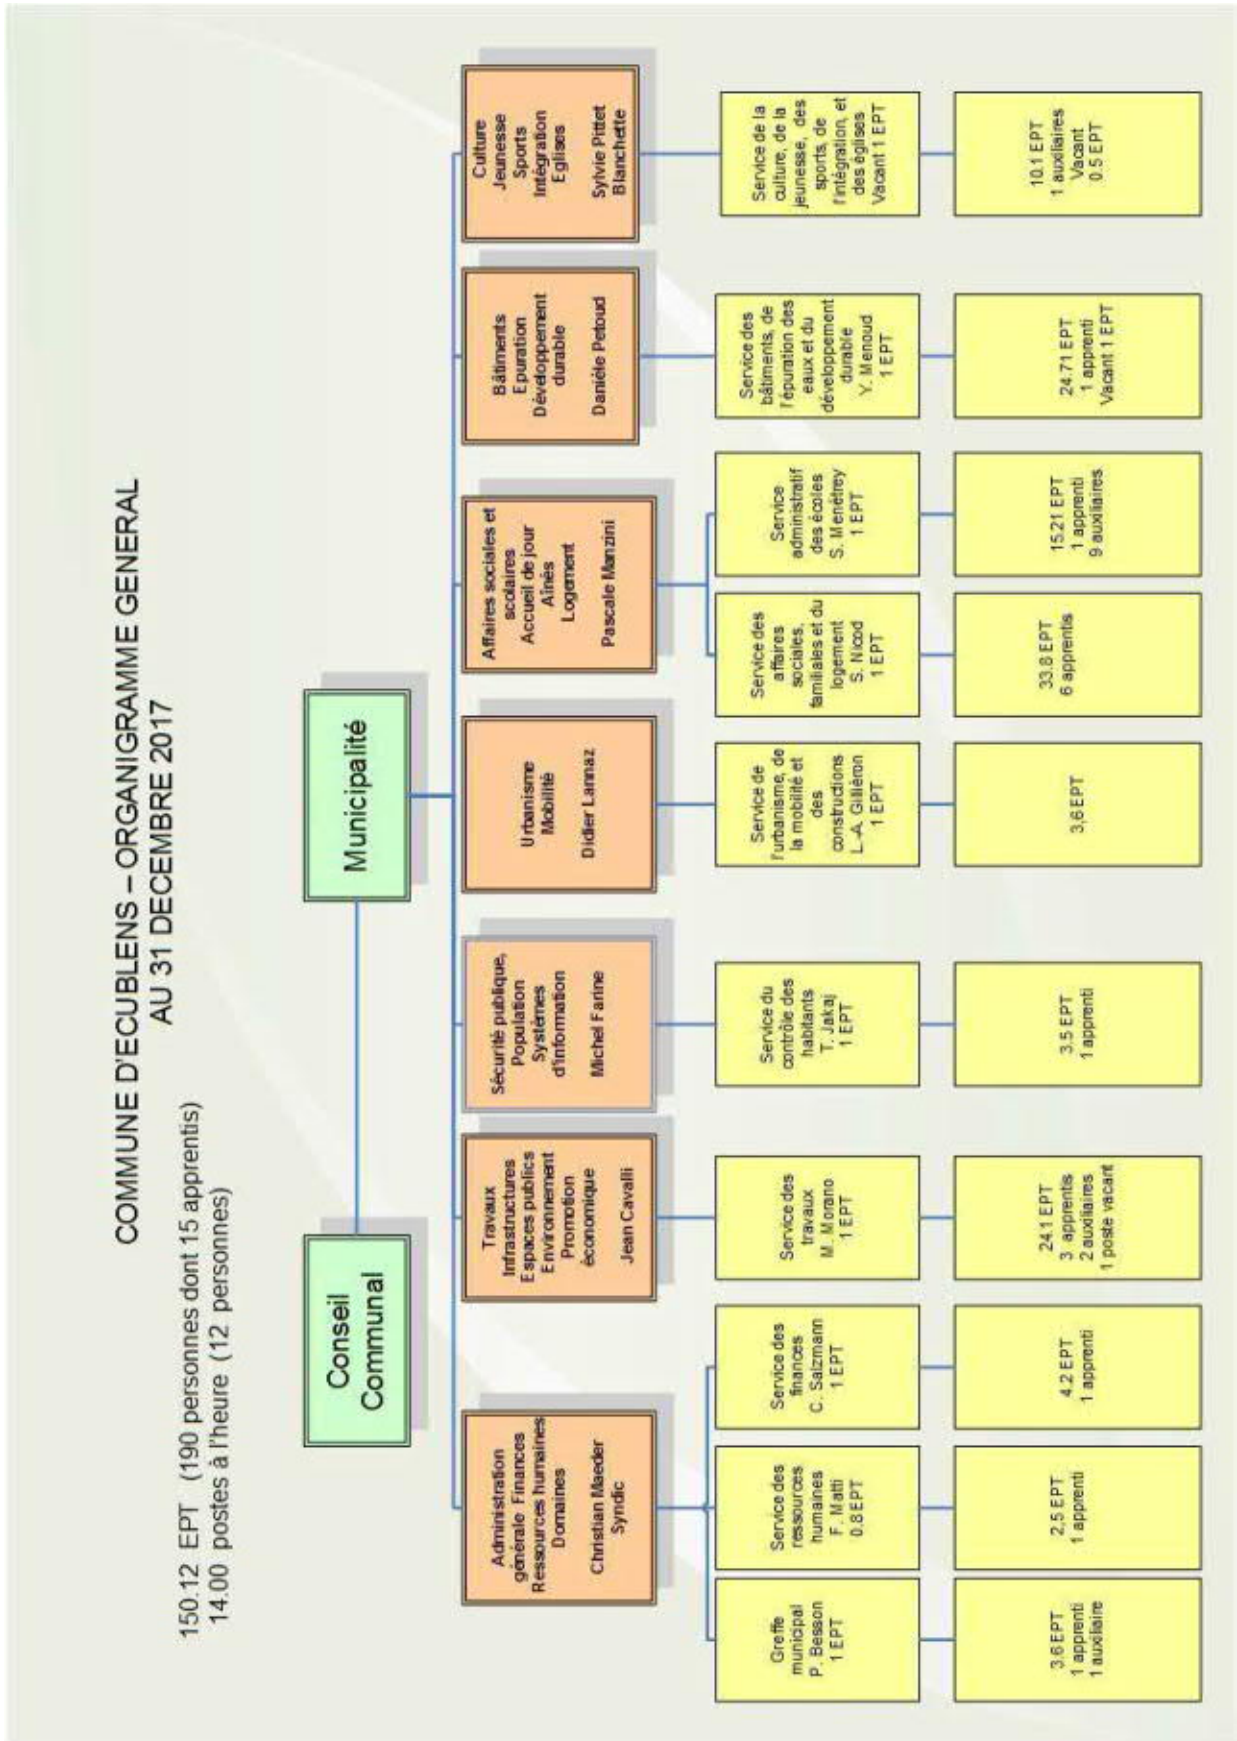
COMMUNE D'ECUBLENS – ORGANIGRAMME GENERAL
AU 31 DECEMBRE 2017

150.12 EPT (190 personnes dont 15 apprentis)
14.00 postes à l'heure (12 personnes)

Conseil Communal

Municipalité

Administration générale Finances Ressources humaines Domaines
Christian Maeder Syndic

Greffe municipal P. Besson 1 EPT
3,6 EPT 1 apprenti 1 auxiliaire

Service des ressources humaines F. Matti 0.8 EPT
2,5 EPT 1 apprenti

Service des finances C. Salzmann 1 EPT
4.2 EPT 1 apprenti

Travaux Infrastructures Espaces publics Environnement Promotion économique
Jean Cavalli

Service des travaux M. Morano 1 EPT
24.1 EPT 3 apprentis 2 auxiliaires 1 poste vacant

Sécurité publique, Population Systèmes d'information
Michel Farine

Service du contrôle des habitants T. Jakaj 1 EPT
3.5 EPT 1 apprenti

Urbanisme Mobilité
Didier Lannaz

Service de l'urbanisme, de la mobilité et des constructions L.-A. Gilliéron 1 EPT
3,6 EPT

Affaires sociales et scolaires Accueil de jour Aînés Logement
Pascale Manzini

Service des affaires sociales, familiales et du logement S. Nicod 1 EPT
33.8 EPT 6 apprentis

Service administratif des écoles S. Menétrey 1 EPT
15.21 EPT 1 apprenti 9 auxiliaires

Bâtiments Epuration Développement durable
Danièle Petoud

Service des bâtiments, de l'épuration des eaux et du développement durable Y. Menoud 1 EPT
24.71 EPT 1 apprenti Vacant 1 EPT

Culture Jeunesse Sports Intégration Eglises
Sylvie Pittet Blanchette

Service de la culture, de la jeunesse, des sports, de l'intégration, et des églises Vacant 1 EPT
10.1 EPT 1 auxiliaires Vacant 0.5 EPT